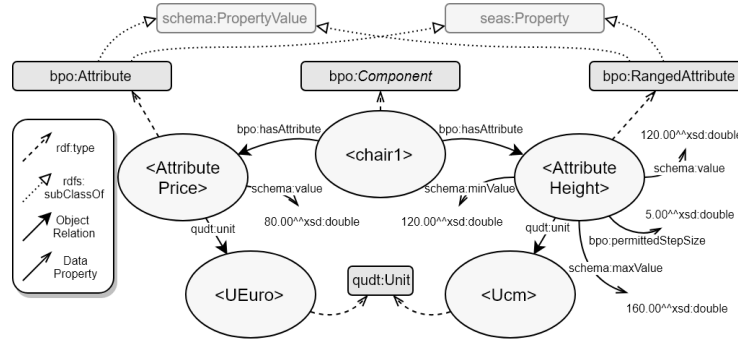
schema:PropertyValue

seas:Property

bpo:Attribute

bpo:*Component*

bpo:RangedAttribute

rdf:type

rdfs: subClassOf

Object Relation

Data Property

bpo:hasAttribute

bpo:hasAttribute

<chair1>

<Attribute Price>

<Attribute Height>

120.00^^xsd:double

schema:value

schema:value

schema:minValue

80.00^^xsd:double

120.00^^xsd:double

qudt:unit

qudt:unit

5.00^^xsd:double

bpo:permittedStepSize

schema:maxValue

<UEuro>

qudt:Unit

<Ucm>

160.00^^xsd:double